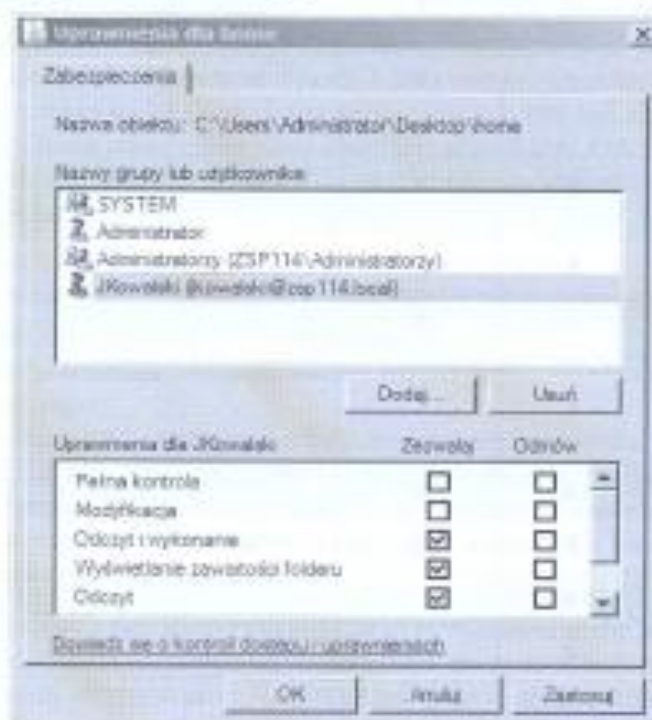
Uprawnienia dla: ihome

Zabezpieczenia

Nazwa obiektu: C:\Users\Administrator\Desktop\ihome

Nazwy grupy lub użytkownika:

SYSTEM
Administrator
Administratorzy (ZSP114\Administratorzy)
JKowalski (jkowalski@zsp114.local)

Dodaj... Usuń

Uprawnienia dla JKowalski

| | Zezwalaj | Odmów |
|---|---|---|
| Pełna kontrola | ☐ | ☐ |
| Modyfikacja | ☐ | ☐ |
| Odczyt i wykonanie | ☑ | ☐ |
| Wyświetlanie zawartości folderu | ☑ | ☐ |
| Odczyt | ☑ | ☐ |

Dowiedz się o kontroli dostępu i uprawnieniach

OK Anuluj Zastosuj